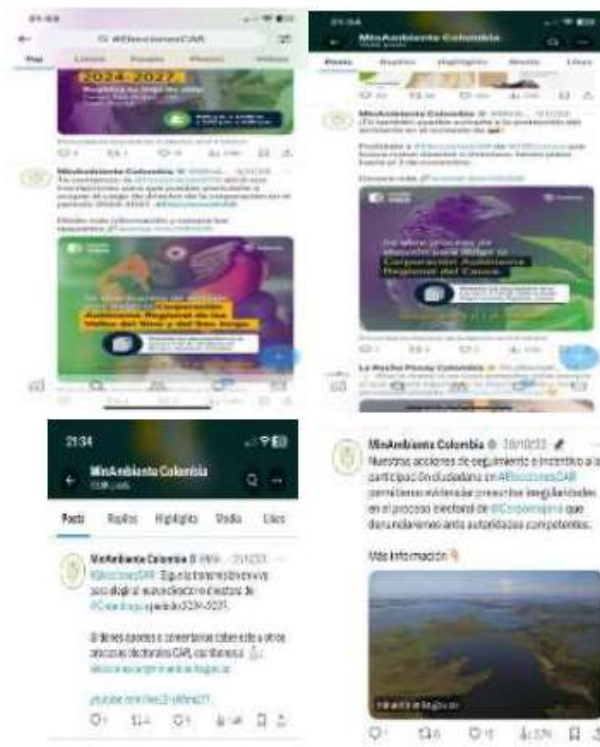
21:33

#EleccionesCAR

Top Latest People Photos Videos

2024-2027

MinAmbiente Colombia

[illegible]

Autónoma Regional de los Valles del Sinú y del San Jorge

21:34

MinAmbiente Colombia

Posts Replies Highlights Media Likes

MinAmbiente Colombia

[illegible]

Regional del Cauca

La Roche Posay Colombia

21:34

MinAmbiente Colombia

Posts Replies Highlights Media Likes

MinAmbiente Colombia

#EleccionesCAR Sigue la transmisión en vivo para elegir al nuevo director o directora de @Cardinfoque para el periodo 2024-2027.

Si tienes dudas o comentarios sobre este u otros procesos de elección de CAR, escríbenos a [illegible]

youtube.com/live/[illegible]

MinAmbiente Colombia · 28/10/23

Nuestras acciones de seguimiento e incentivo a la participación ciudadana en #EleccionesCAR permitieron evidenciar presuntas irregularidades en el proceso electoral de @Corpomojana que denunciaremos ante autoridades competentes.

Más información 👇

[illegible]